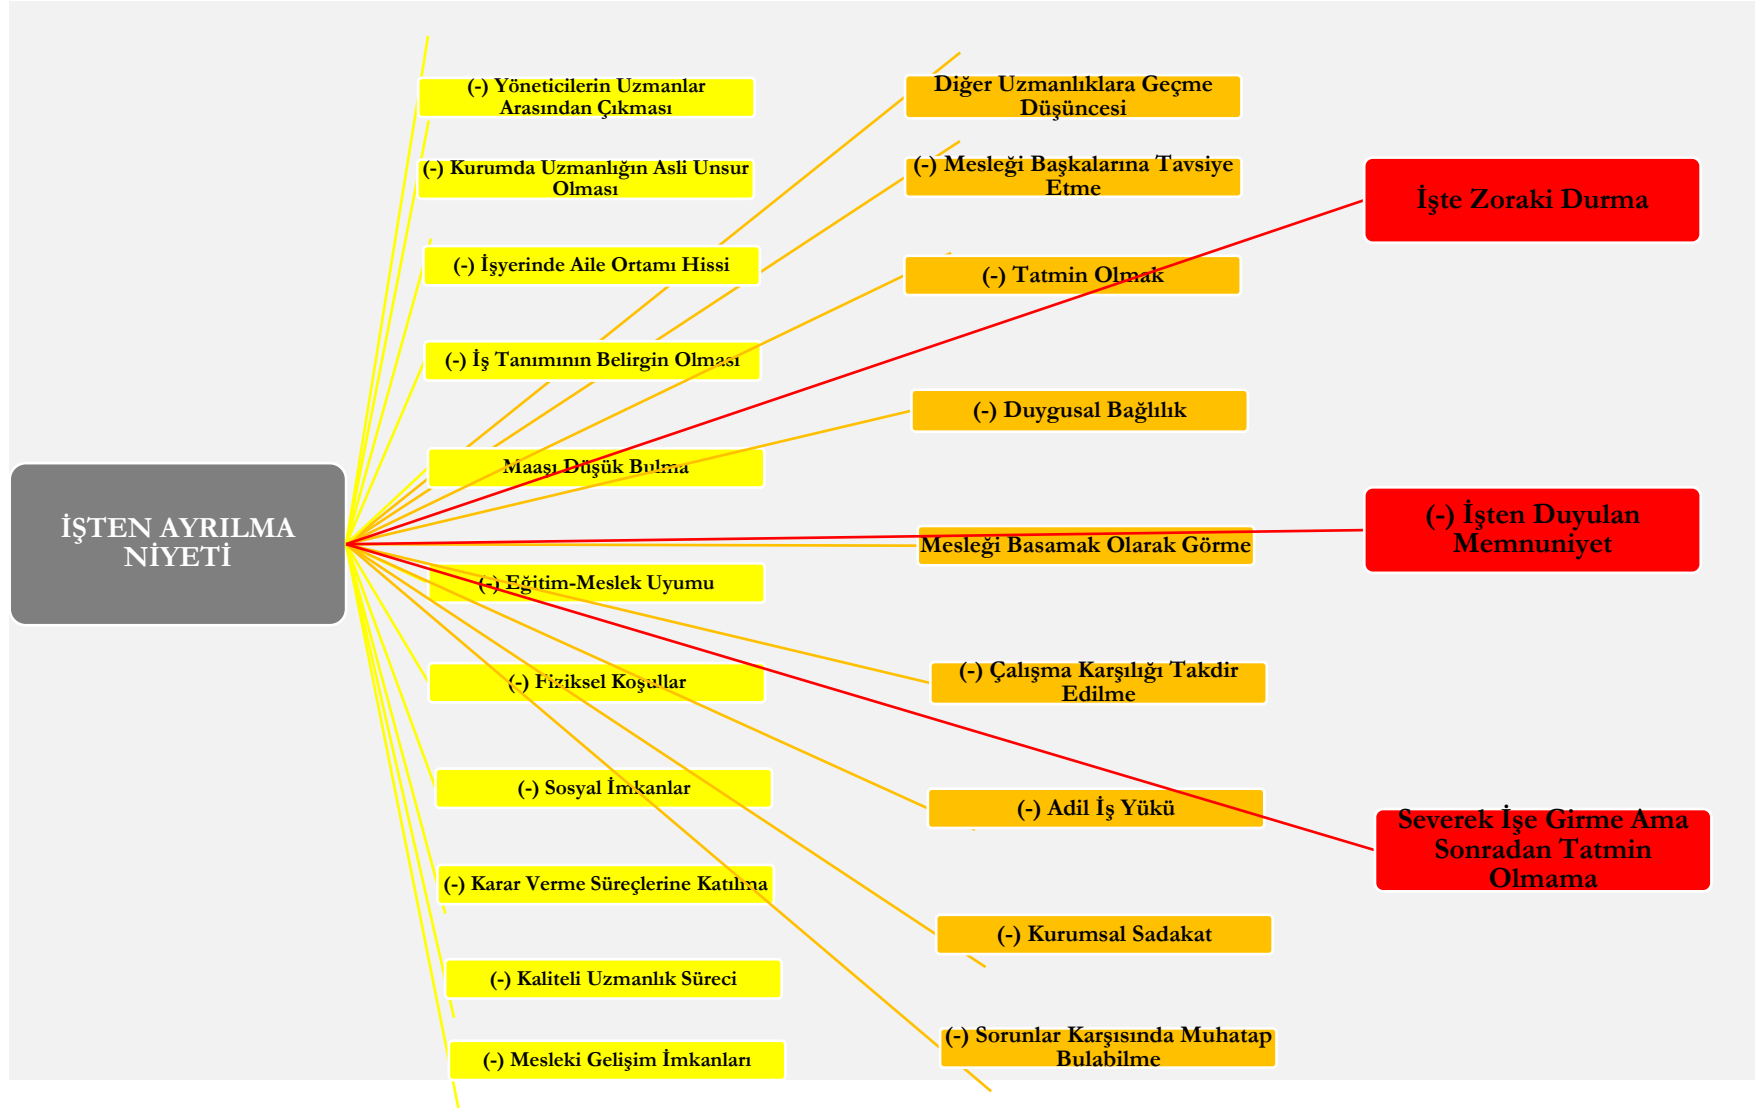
İŞTEN AYRILMA NİYETİ

(-) Yöneticilerin Uzmanlar Arasından Çıkması

(-) Kurumda Uzmanlığın Asli Unsur Olması

(-) İşyerinde Aile Ortamı Hissi

(-) İş Tanımının Belirgin Olması

Maaşı Düşük Bulma

(-) Eğitim-Meslek Uyumu

(-) Fiziksel Koşullar

(-) Sosyal İmkanlar

(-) Karar Verme Süreçlerine Katılma

(-) Kaliteli Uzmanlık Süreci

(-) Mesleki Gelişim İmkanları

Diğer Uzmanlıklara Geçme Düşüncesi

(-) Mesleği Başkalarına Tavsiye Etme

(-) Tatmin Olmak

(-) Duygusal Bağlılık

Mesleği Basamak Olarak Görme

(-) Çalışma Karşılığı Takdir Edilme

(-) Adil İş Yükü

(-) Kurumsal Sadakat

(-) Sorunlar Karşısında Muhatap Bulabilme

İşte Zoraki Durma

(-) İşten Duyulan Memnuniyet

Severek İşe Girme Ama Sonradan Tatmin Olmama